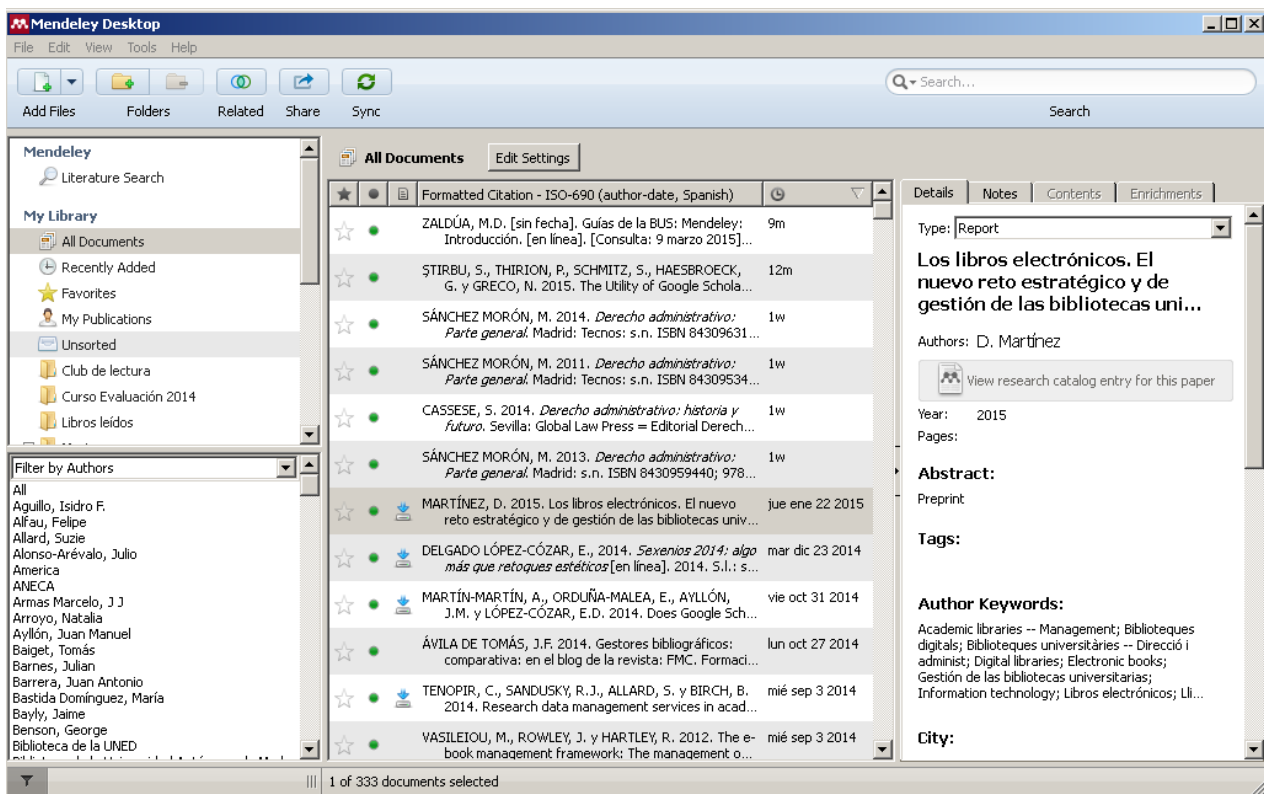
Mendeley Desktop

File Edit View Tools Help

Add Files Folders Related Share Sync

Search...

Search

Mendeley
Literature Search

My Library
All Documents
Recently Added
Favorites
My Publications
Unsorted
Club de lectura
Curso Evaluación 2014
Libros leídos

Filter by Authors
All
Aguillo, Isidro F.
Alfau, Felipe
Allard, Suzie
Alonso-Arévalo, Julio
America
ANECA
Armas Marcelo, J J
Arroyo, Natalia
Ayllón, Juan Manuel
Baiget, Tomás
Barnes, Julian
Barrera, Juan Antonio
Bastida Domínguez, María
Bayly, Jaime
Benson, George
Biblioteca de la UNED

All Documents Edit Settings

| Formatted Citation - ISO-690 (author-date, Spanish) | |
|---|---|
| ZALDÚA, M.D. [sin fecha]. Guías de la BUS: Mendeley: Introducción. [en línea]. [Consulta: 9 marzo 2015]... | 9m |
| ŞTIRBU, S., THIRION, P., SCHMITZ, S., HAESBROECK, G. y GRECO, N. 2015. The Utility of Google Schola... | 12m |
| SÁNCHEZ MORÓN, M. 2014. *Derecho administrativo: Parte general.* Madrid: Tecnos: s.n. ISBN 84309631... | 1w |
| SÁNCHEZ MORÓN, M. 2011. *Derecho administrativo: Parte general.* Madrid: Tecnos: s.n. ISBN 84309534... | 1w |
| CASSESE, S. 2014. *Derecho administrativo: historia y futuro.* Sevilla: Global Law Press = Editorial Derech... | 1w |
| SÁNCHEZ MORÓN, M. 2013. *Derecho administrativo: Parte general.* Madrid: s.n. ISBN 8430959440; 978... | 1w |
| MARTÍNEZ, D. 2015. Los libros electrónicos. El nuevo reto estratégico y de gestión de las bibliotecas univ... | jue ene 22 2015 |
| DELGADO LÓPEZ-CÓZAR, E., 2014. *Sexenios 2014: algo más que retoques estéticos* [en línea]. 2014. S.l.: s... | mar dic 23 2014 |
| MARTÍN-MARTÍN, A., ORDUÑA-MALEA, E., AYLLÓN, J.M. y LÓPEZ-CÓZAR, E.D. 2014. Does Google Sch... | vie oct 31 2014 |
| ÁVILA DE TOMÁS, J.F. 2014. Gestores bibliográficos: comparativa: en el blog de la revista: FMC. Formaci... | lun oct 27 2014 |
| TENOPIR, C., SANDUSKY, R.J., ALLARD, S. y BIRCH, B. 2014. Research data management services in acad... | mié sep 3 2014 |
| VASILEIOU, M., ROWLEY, J. y HARTLEY, R. 2012. The e-book management framework: The management o... | mié sep 3 2014 |

Details Notes Contents Enrichments

Type: Report

Los libros electrónicos. El nuevo reto estratégico y de gestión de las bibliotecas uni...

Authors: D. Martínez

View research catalog entry for this paper

Year: 2015
Pages:

Abstract:
Preprint

Tags:

Author Keywords:
Academic libraries -- Management; Biblioteques digitals; Biblioteques universitàries -- Direcció i administ; Digital libraries; Electronic books; Gestión de las bibliotecas universitarias; Information technology; Libros electrónicos; Lli...

City:

1 of 333 documents selected